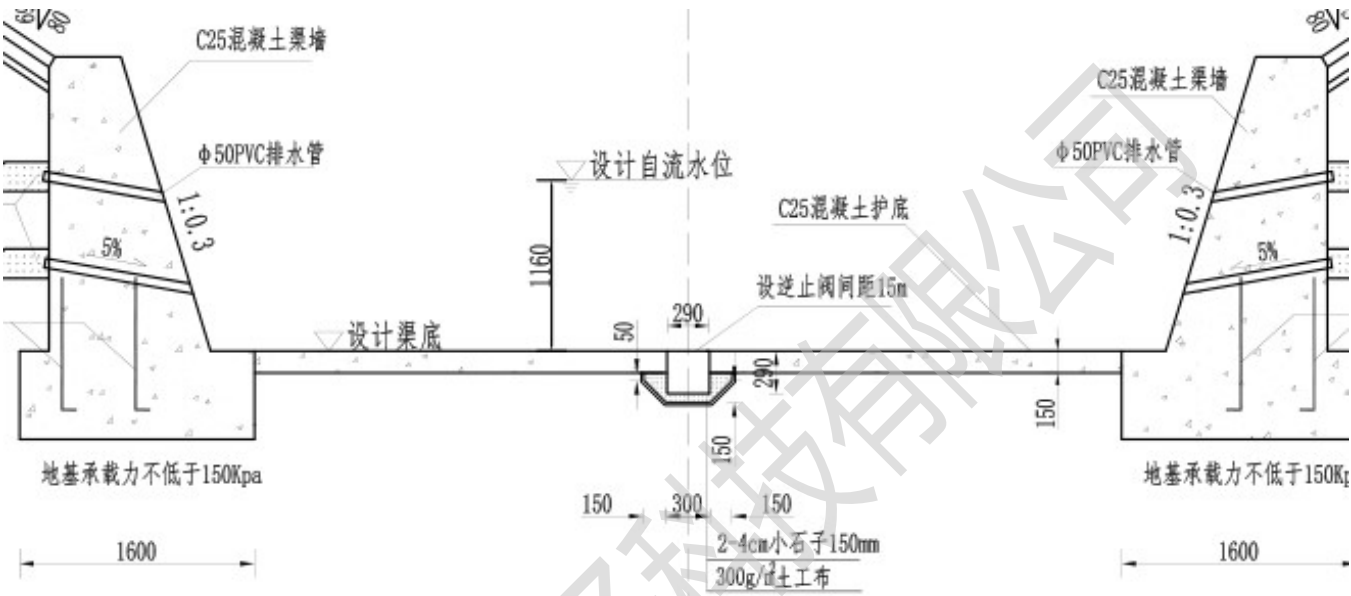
C25混凝土渠墙

φ50PVC排水管

1:0.3

5%

设计自流水位

1160

设计渠底

C25混凝土护底

设逆止阀间距15m

290

50

290

150

150

地基承载力不低于150Kpa

1600

150 300 150

2-4cm小石子150mm

300g/m²土工布

C25混凝土渠墙

φ50PVC排水管

1:0.3

5%

地基承载力不低于150Kp

1600